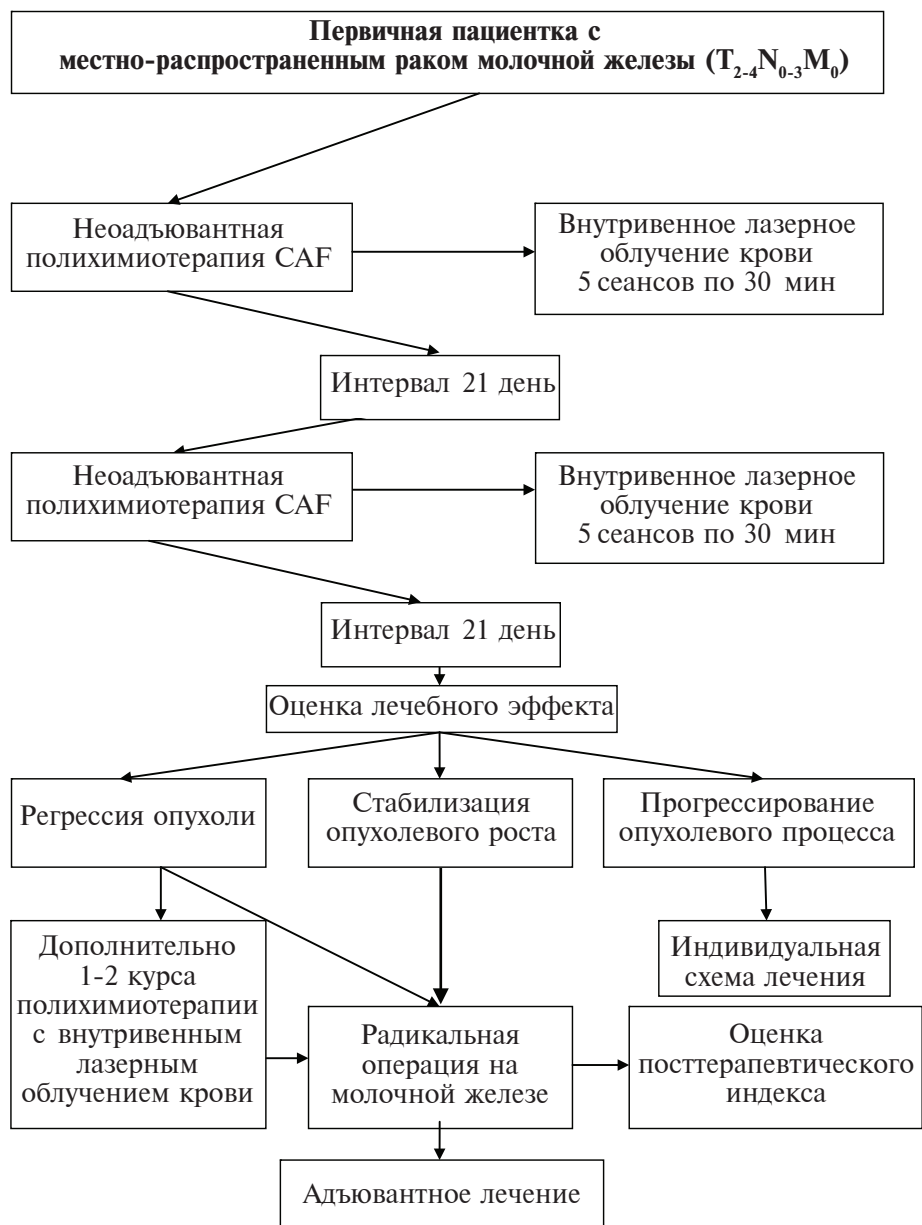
Первичная пациентка с местно-распространенным раком молочной железы ($T_{2-4}N_{0-3}M_0$)

Неоадъювантная полихимиотерапия CAF

Внутривенное лазерное облучение крови 5 сеансов по 30 мин

Интервал 21 день

Неоадъювантная полихимиотерапия CAF

Внутривенное лазерное облучение крови 5 сеансов по 30 мин

Интервал 21 день

Оценка лечебного эффекта

Регрессия опухоли

Стабилизация опухолевого роста

Прогрессирование опухолевого процесса

Дополнительно 1-2 курса полихимиотерапии с внутривенным лазерным облучением крови

Индивидуальная схема лечения

Радикальная операция на молочной железе

Оценка посттерапевтического индекса

Адъювантное лечение